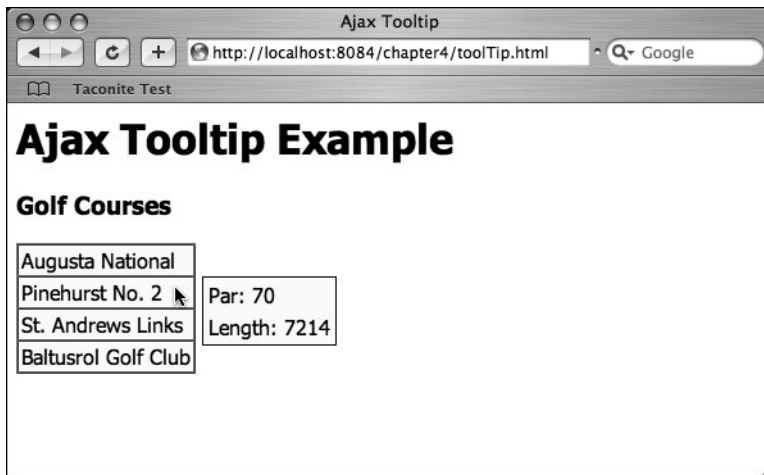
Ajax Tooltip

http://localhost:8084/chapter4/toolTip.html

Google

Taconite Test

Ajax Tooltip Example

Golf Courses

| Augusta National |
|---|
| Pinehurst No. 2 |
| St. Andrews Links |
| Baltusrol Golf Club |

Par: 70
Length: 7214